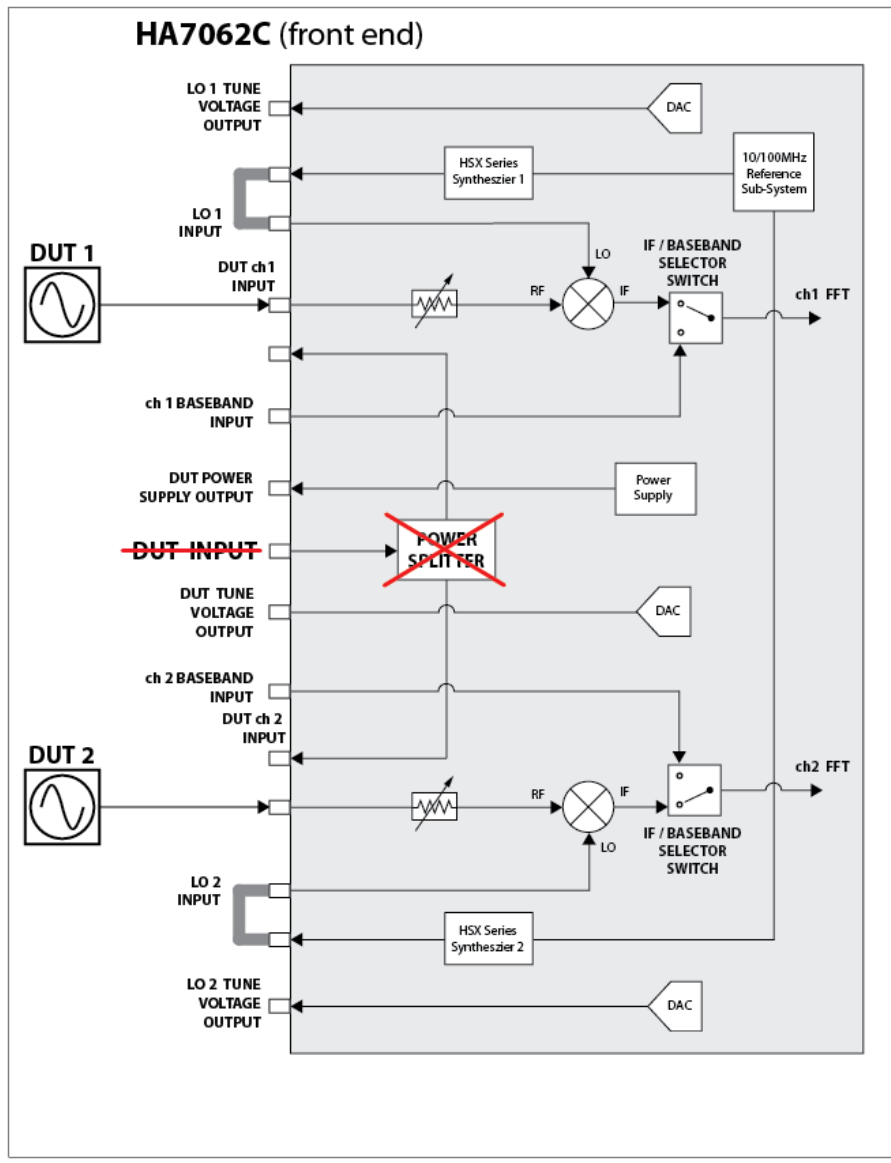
HA7062C (front end)

LO 1 TUNE VOLTAGE OUTPUT

DAC

HSX Series Syntheszier 1

10/100MHz Reference Sub-System

LO 1 INPUT

LO

DUT 1

DUT ch1 INPUT

IF / BASEBAND SELECTOR SWITCH

RF

IF

ch1 FFT

ch 1 BASEBAND INPUT

DUT POWER SUPPLY OUTPUT

Power Supply

DUT INPUT

POWER SPLITTER

DUT TUNE VOLTAGE OUTPUT

DAC

ch 2 BASEBAND INPUT

DUT ch 2 INPUT

DUT 2

ch2 FFT

RF

IF

LO

IF / BASEBAND SELECTOR SWITCH

LO 2 INPUT

HSX Series Syntheszier 2

LO 2 TUNE VOLTAGE OUTPUT

DAC